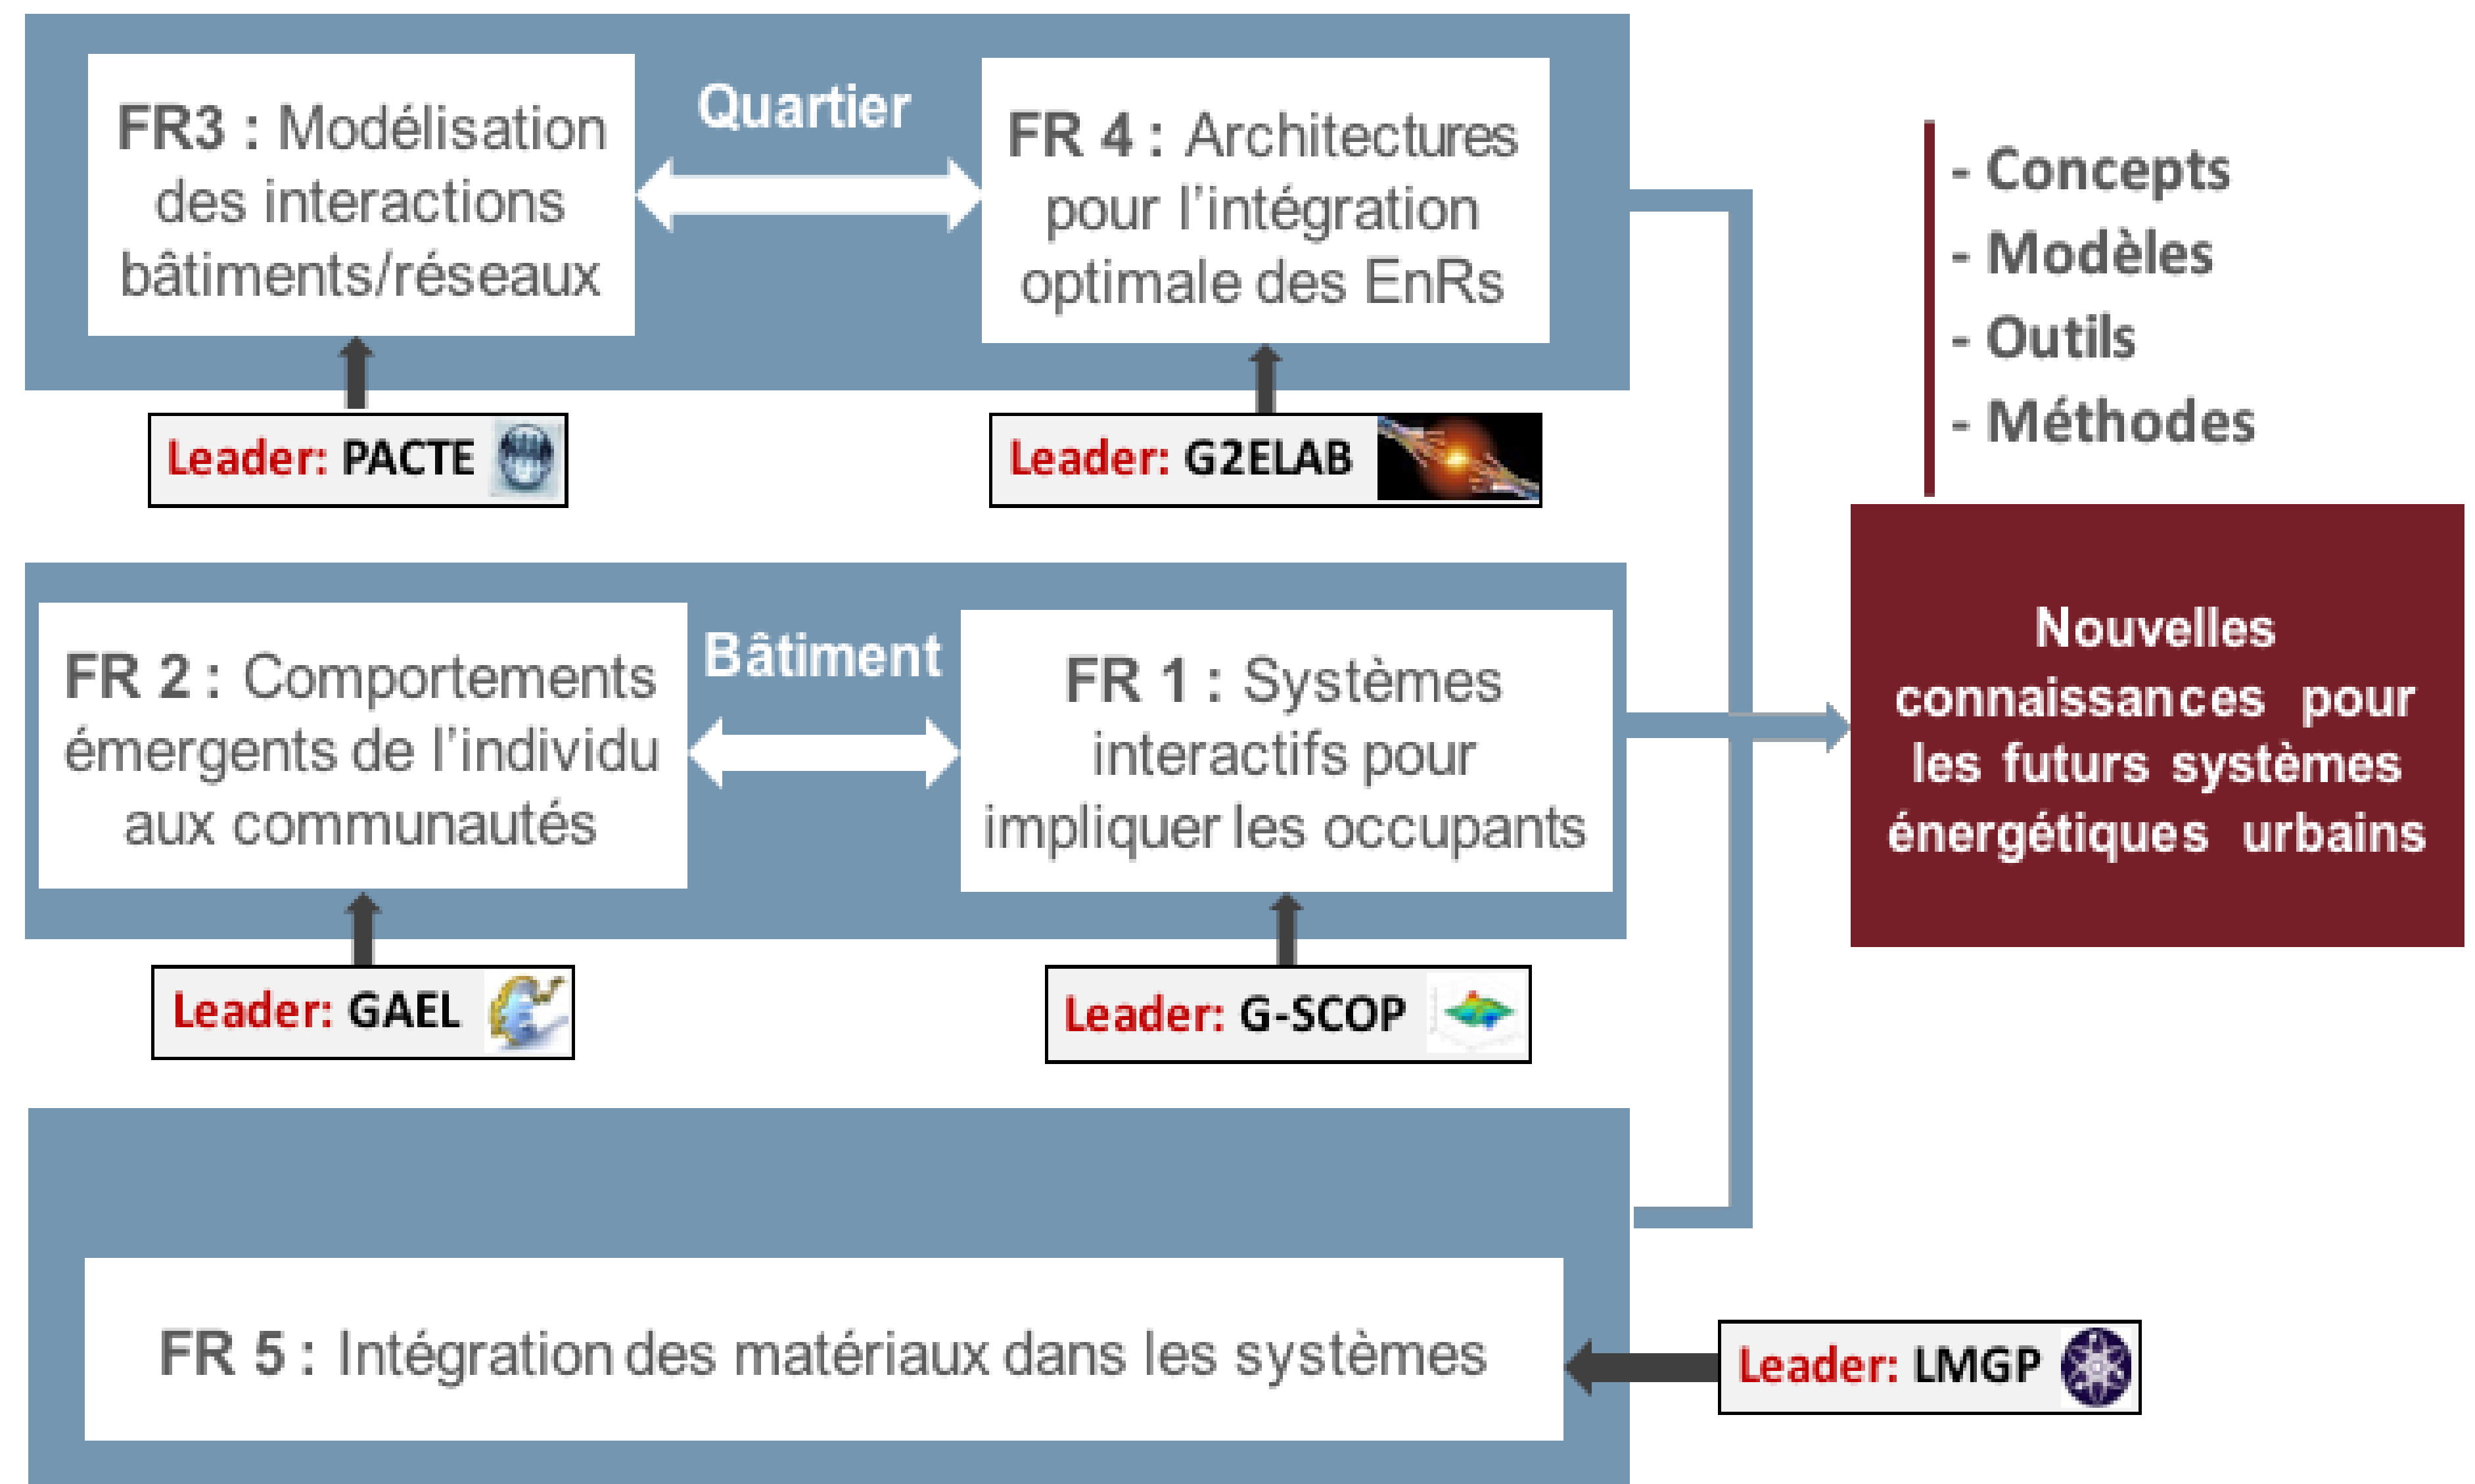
FR3 : Modélisation des interactions bâtiments/réseaux

Quartier

FR 4 : Architectures pour l'intégration optimale des EnRs

Leader: PACTE

Leader: G2ELAB

- Concepts
- Modèles
- Outils
- Méthodes

FR 2 : Comportements émergents de l'individu aux communautés

Bâtiment

FR 1 : Systèmes interactifs pour impliquer les occupants

Nouvelles connaissances pour les futurs systèmes énergétiques urbains

Leader: GAEL

Leader: G-SCOP

FR 5 : Intégration des matériaux dans les systèmes

Leader: LMGP